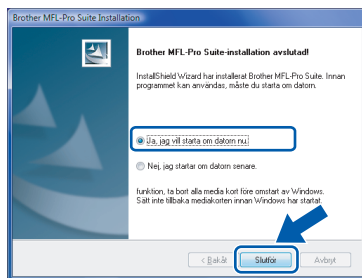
Brother MFL-Pro Suite Installation

Brother MFL-Pro Suite-installation avslutad!

InstallShield Wizard har installerat Brother MFL-Pro Suite. Innan programmet kan användas, måste du starta om datorn.

Ja, jag vill starta om datorn nu.

Nej, jag startar om datorn senare.

funktion, ta bort alla media kort före omstart av Windows. Sätt inte tillbaka mediakorten innan Windows har startat.

< Bakåt

Slutför

Avbryt